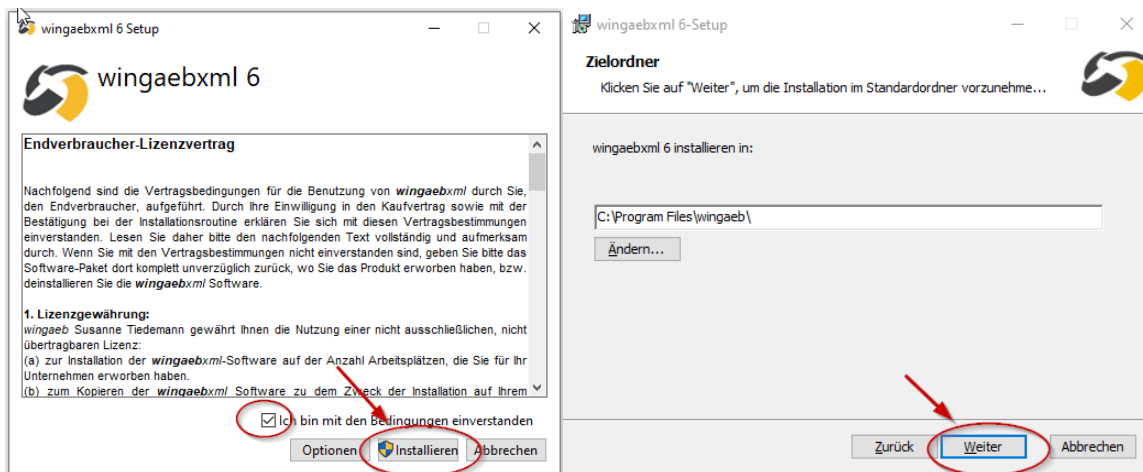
wingaebxml 6 Setup

wingaebxml 6

Endverbraucher-Lizenzvertrag

Nachfolgend sind die Vertragsbedingungen für die Benutzung von wingaebxml durch Sie, den Endverbraucher, aufgeführt. Durch Ihre Einwilligung in den Kaufvertrag sowie mit der Bestätigung bei der Installationsroutine erklären Sie sich mit diesen Vertragsbestimmungen einverstanden. Lesen Sie daher bitte den nachfolgenden Text vollständig und aufmerksam durch. Wenn Sie mit den Vertragsbestimmungen nicht einverstanden sind, geben Sie bitte das Software-Paket dort komplett unverzüglich zurück, wo Sie das Produkt erworben haben, bzw. deinstallieren Sie die wingaebxml Software.

1. Lizenzgewährung:
wingaeb Susanne Tiedemann gewährt Ihnen die Nutzung einer nicht ausschließlichen, nicht übertragbaren Lizenz:
(a) zur Installation der wingaebxml-Software auf der Anzahl Arbeitsplätzen, die Sie für Ihr Unternehmen erworben haben.
(b) zum Kopieren der wingaebxml Software zu dem Zweck der Installation auf Ihrem

Ich bin mit den Bedingungen einverstanden

Optionen | Installieren | Abbrechen

wingaebxml 6-Setup

Zielordner
Klicken Sie auf "Weiter", um die Installation im Standardordner vorzunehme...

wingaebxml 6 installieren in:

C:\Program Files\wingaeb\

Ändern...

Zurück | Weiter | Abbrechen